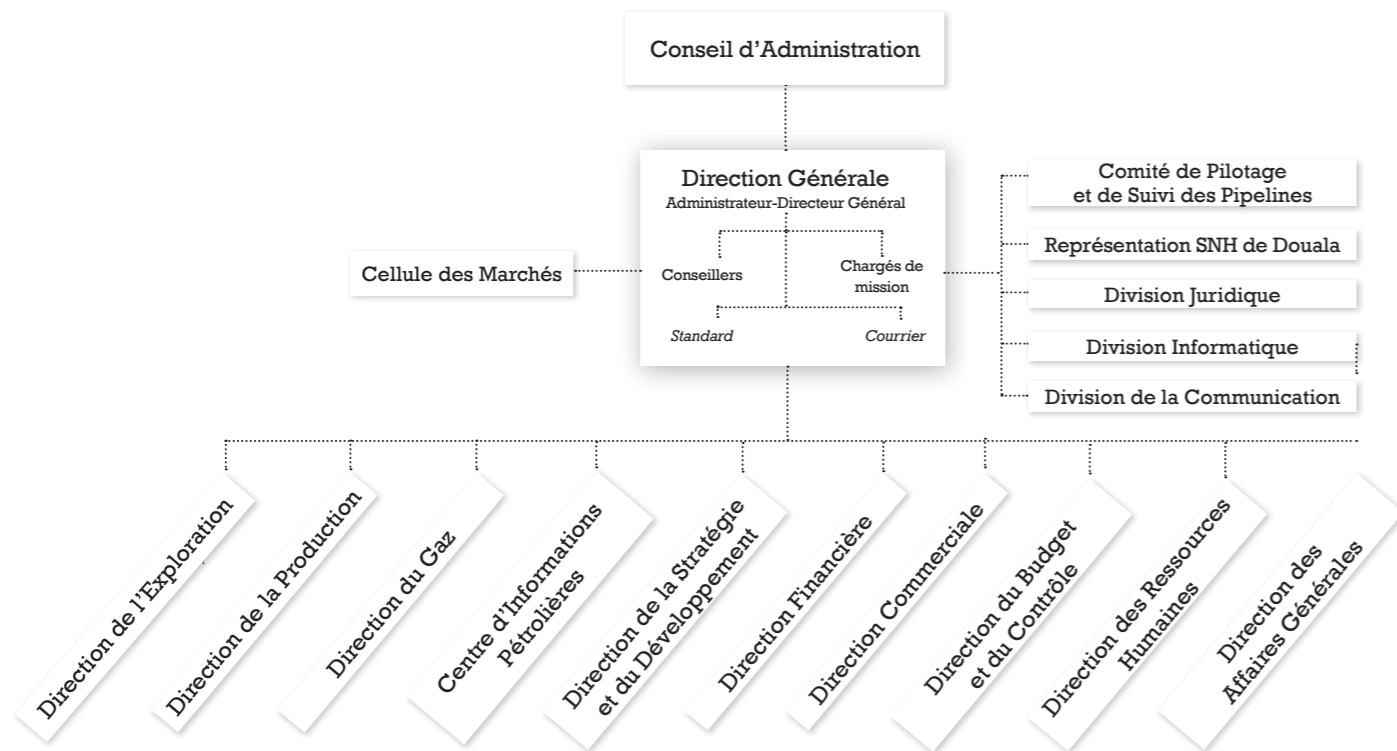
Conseil d'Administration

Direction Générale
Administrateur-Directeur Général

Conseillers

Chargés de mission

Standard

Courrier

Cellule des Marchés

Comité de Pilotage et de Suivi des Pipelines

Représentation SNH de Douala

Division Juridique

Division Informatique

Division de la Communication

Direction de l'Exploration

Direction de la Production

Direction du Gaz

Centre d'Informations Pétrolières

Direction de la Stratégie et du Développement

Direction Financière

Direction Commerciale

Direction du Budget et du Contrôle

Direction des Ressources Humaines

Direction des Affaires Générales